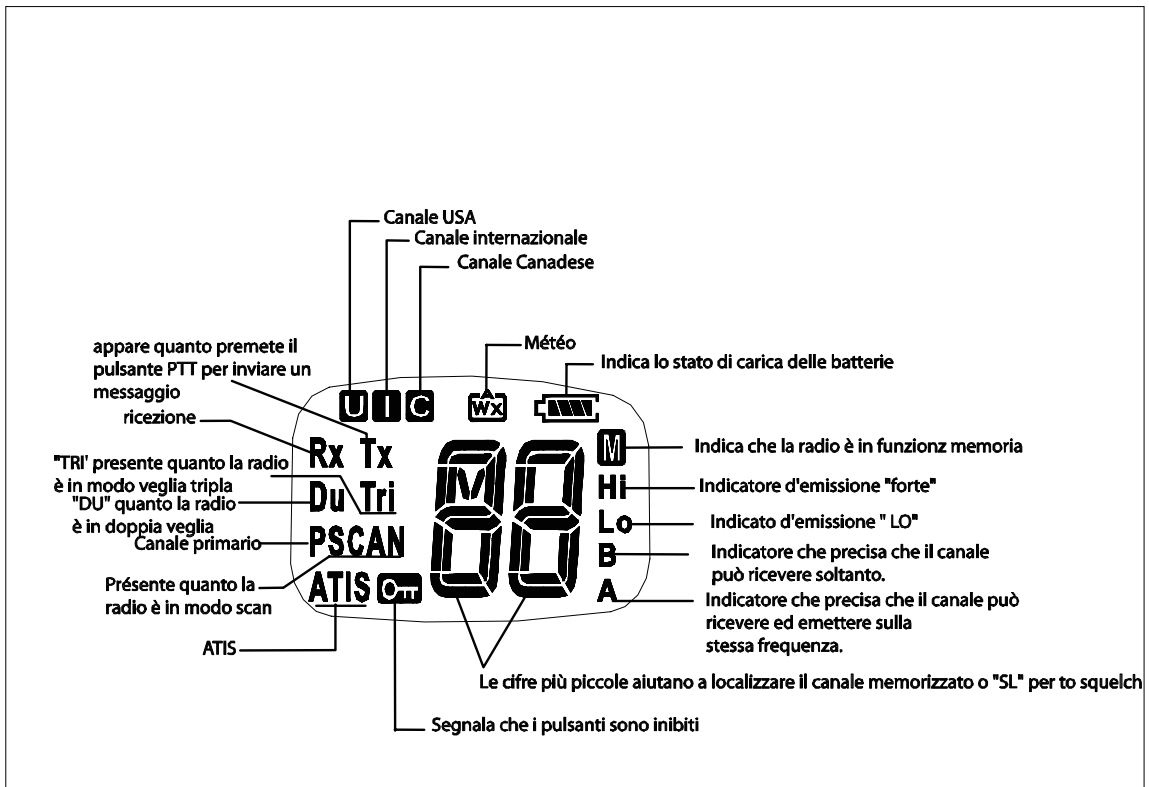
Canale USA
Canale internazionale
Canale Canadese

appare quanto premete il pulsante PTT per inviare un messaggio

Météo

Indica lo stato di carica delle batterie

U I C

Wx

ricezione

Rx Tx

M

Indica che la radio è in funzionz memoria

"TRI' presente quanto la radio è in modo veglia tripla

"DU" quanto la radio è in doppia veglia

Du Tri

Hi

Indicatore d'emissione "forte"

Lo

Indicato d'emissione " LO"

Canale primario

PSCAN

B

Indicatore che precisa che il canale può ricevere soltanto.

Présente quanto la radio è in modo scan

ATIS

A

Indicatore che precisa che il canale può ricevere ed emettere sulla stessa frequenza.

ATIS

Le cifre più piccole aiutano a localizzare il canale memorizzato o "SL" per to squelch

Segnala che i pulsanti sono inibiti